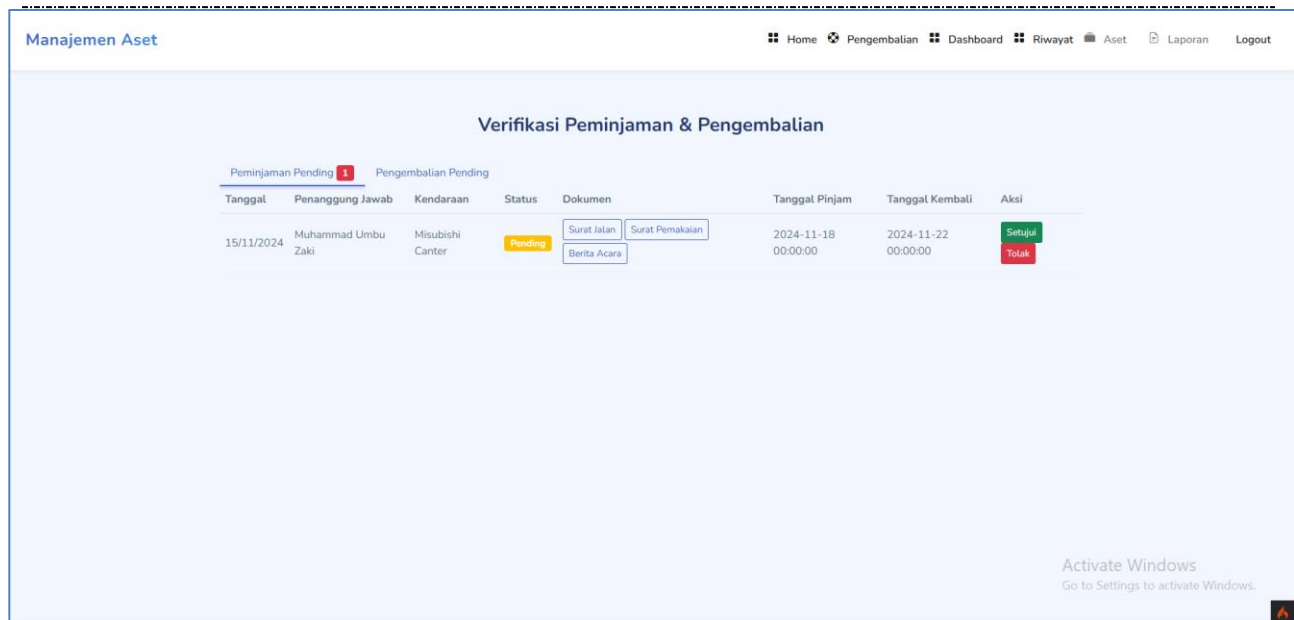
Manajemen Aset

Home Pengembalian Dashboard Riwayat Aset Laporan Logout

Verifikasi Peminjaman & Pengembalian

Peminjaman Pending 1 Pengembalian Pending

| Tanggal | Penanggung Jawab | Kendaraan | Status | Dokumen | Tanggal Pinjam | Tanggal Kembali | Aksi |
|---|---|---|---|---|---|---|---|
| 15/11/2024 | Muhammad Umbu Zaki | Misubishi Canter | Pending | Surat Jalan Surat Pemakaian Berita Acara | 2024-11-18 00:00:00 | 2024-11-22 00:00:00 | Setujui Tolak |

Activate Windows
Go to Settings to activate Windows.